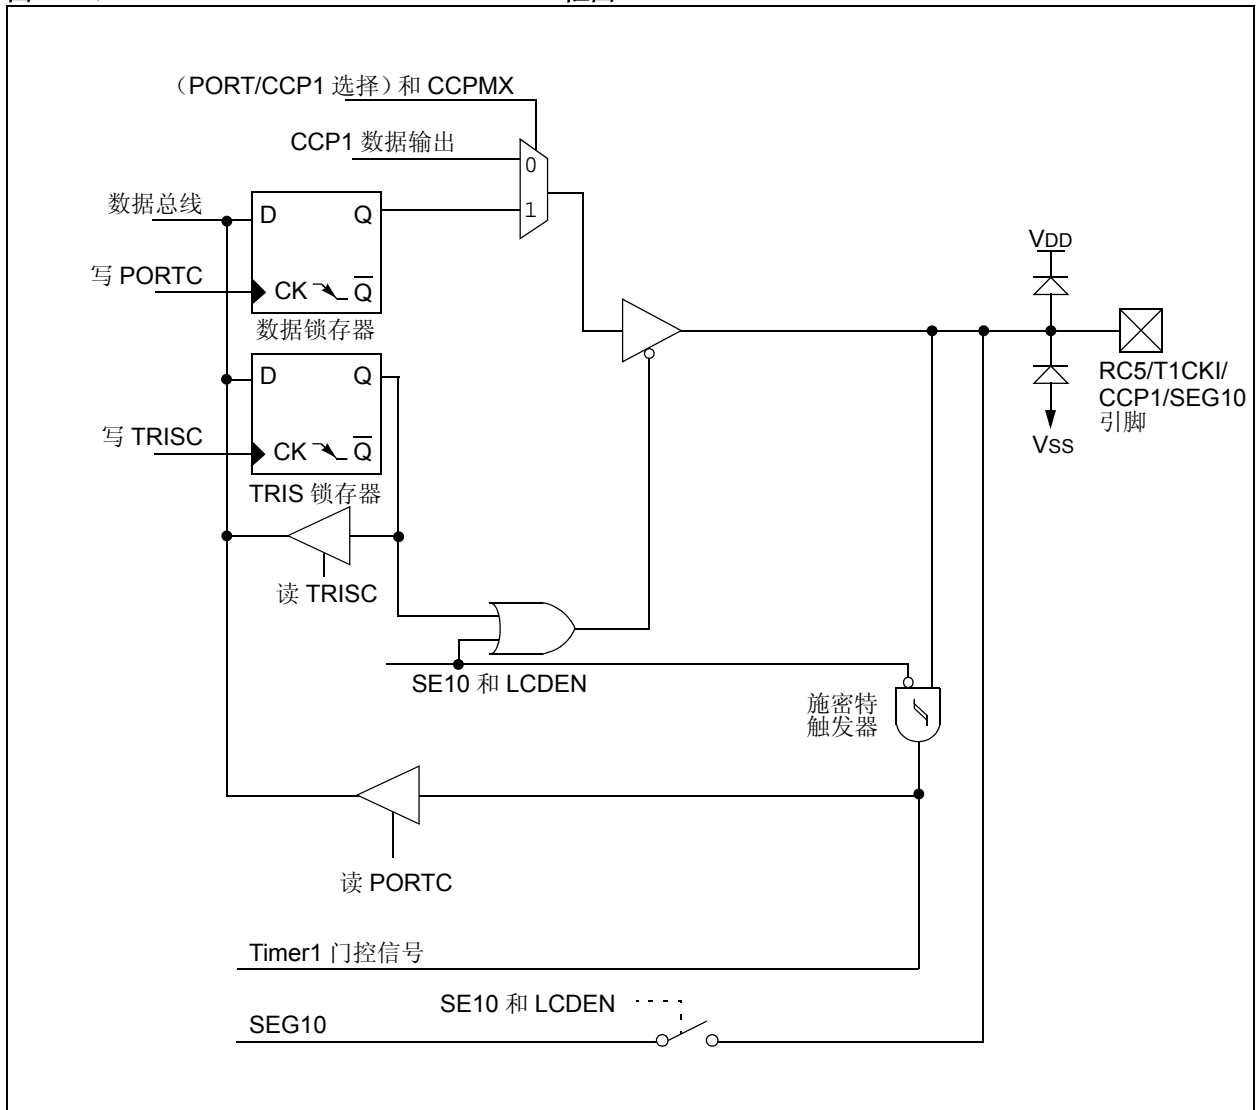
(PORT/CCP1 选择)和 CCPMX

CCP1 数据输出

0

1

数据总线

D

Q

写 PORTC

CK

$\overline{Q}$

数据锁存器

D

Q

写 TRISC

CK

$\overline{Q}$

TRIS 锁存器

读 TRISC

SE10 和 LCDEN

施密特触发器

读 PORTC

Timer1 门控信号

SE10 和 LCDEN

SEG10

VDD

VSS

RC5/T1CKI/CCP1/SEG10 引脚